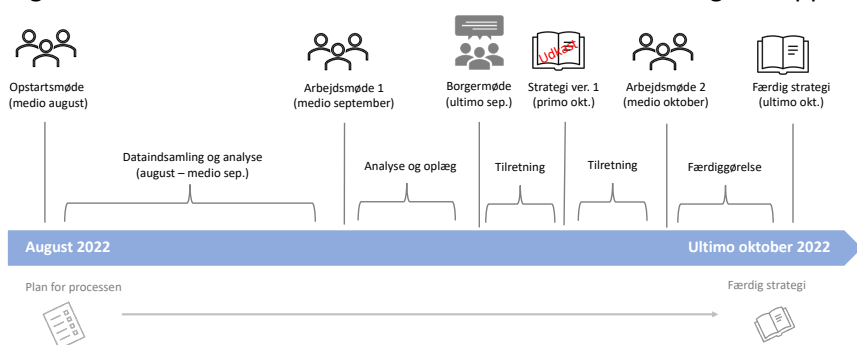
Opstartsmøde
(medio august)

Arbejdsmøde 1
(medio september)

Borgermøde
(ultimo sep.)

Udkast

Strategi ver. 1
(primo okt.)

Arbejdsmøde 2
(medio oktober)

Færdig strategi
(ultimo okt.)

Dataindsamling og analyse
(august – medio sep.)

Analyse og oplæg

Tilretning

Tilretning

Færdiggørelse

August 2022

Ultimo oktober 2022

Plan for processen

Færdig strategi